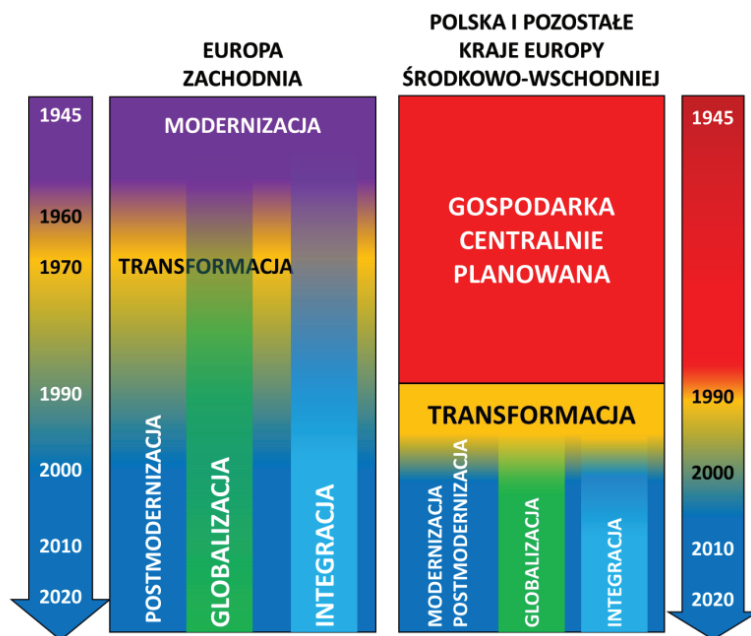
EUROPA ZACHODNIA

POLSKA I POZOSTAŁE KRAJE EUROPY ŚRODKOWO-WSCHODNIEJ

1945
1960
1970
1990
2000
2010
2020

MODERNIZACJA

TRANSFORMACJA

POSTMODERNIZACJA

GLOBALIZACJA

INTEGRACJA

GOSPODARKA CENTRALNIE PLANOWANA

TRANSFORMACJA

MODERNIZACJA POSTMODERNIZACJA

GLOBALIZACJA

INTEGRACJA

1945
1990
2000
2010
2020